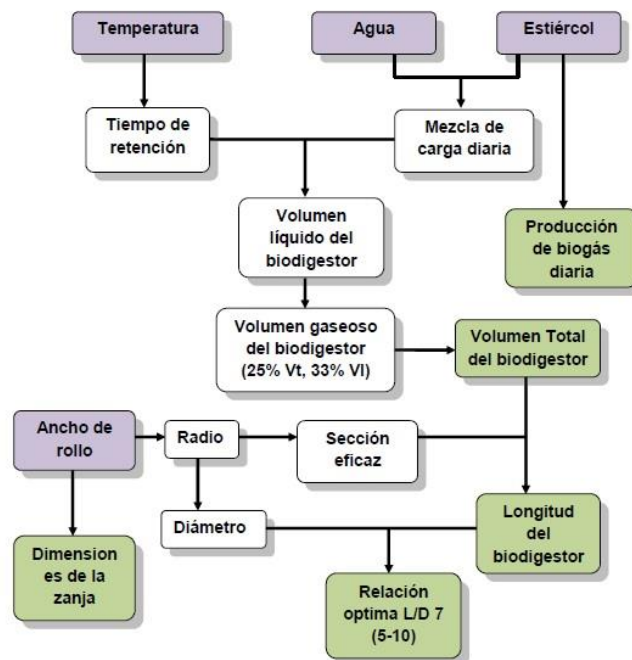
Temperatura

Agua

Estiércol

Tiempo de retención

Mezcla de carga diaria

Volumen líquido del biodigestor

Producción de biogás diaria

Volumen gaseoso del biodigestor (25% Vt, 33% Vl)

Volumen Total del biodigestor

Ancho de rollo

Radio

Sección eficaz

Diámetro

Longitud del biodigestor

Dimensiones de la zanja

Relación optima L/D 7 (5-10)